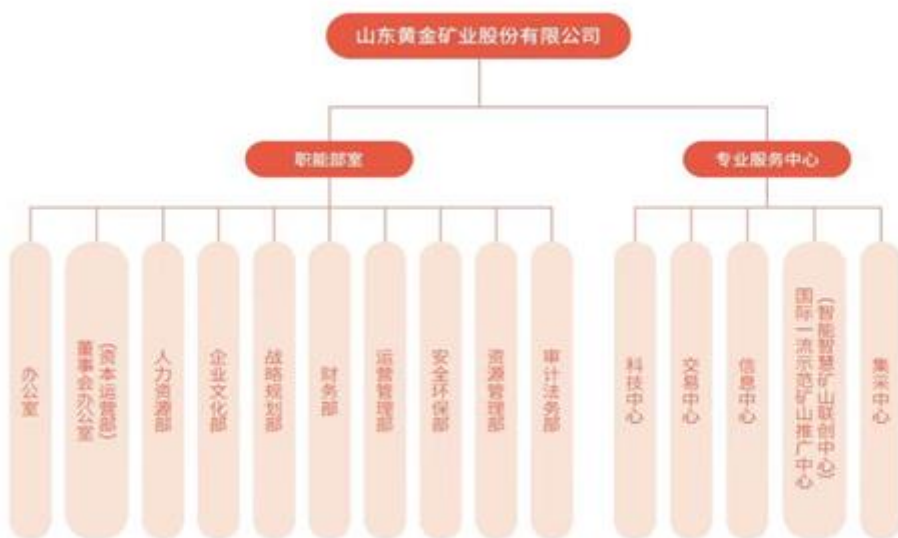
山东黄金矿业股份有限公司

职能部室

专业服务中心

办公室

董事会办公室（资本运营部）

人力资源部

企业文化部

战略规划部

财务部

运营管理部

安全环保部

资源管理部

审计法务部

科技中心

交易中心

信息中心

国际一流示范矿山推广中心（智能智慧矿山联创中心）

集采中心